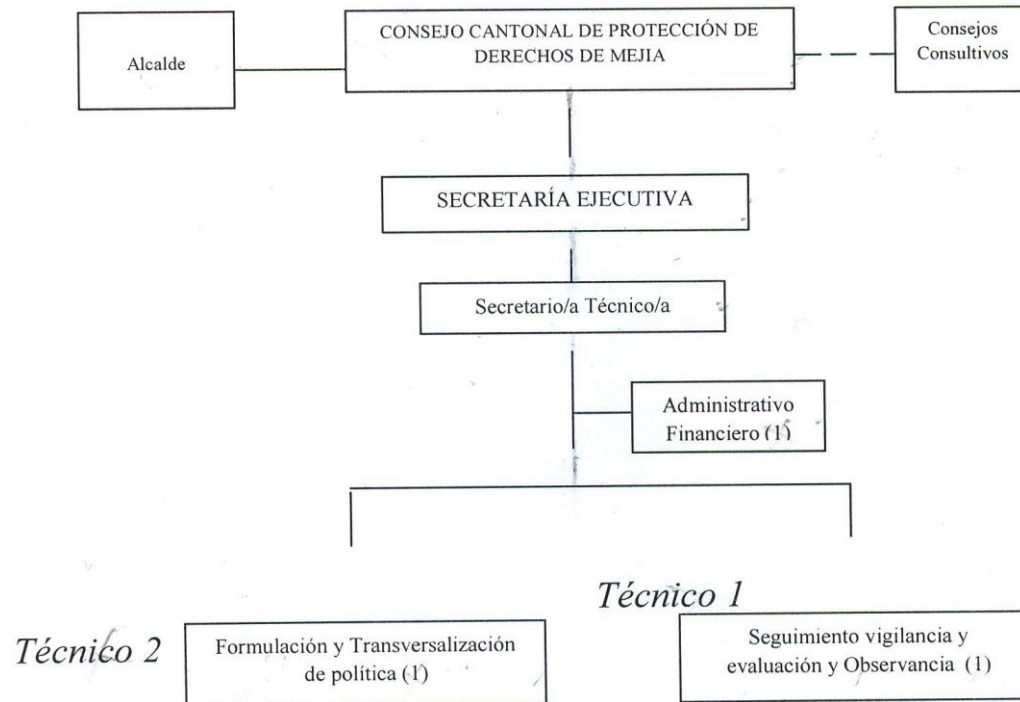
Alcalde

CONSEJO CANTONAL DE PROTECCIÓN DE DERECHOS DE MEJIA

Consejos Consultivos

SECRETARÍA EJECUTIVA

Secretario/a Técnico/a

Administrativo Financiero (1)

Técnico 1

Técnico 2

Formulación y Transversalización de política (1)

Seguimiento vigilancia y evaluación y Observancia (1)